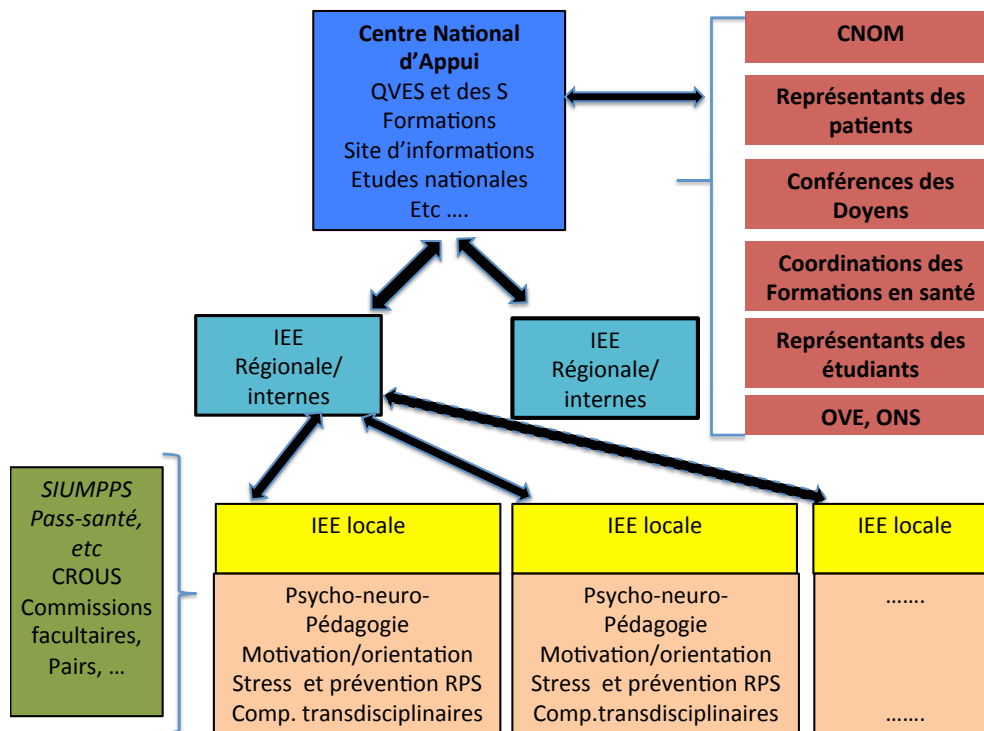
Centre National d'Appui
QVES et des S
Formations
Site d'informations
Etudes nationales
Etc ….

CNOM

Représentants des patients

Conférences des Doyens

Coordinations des Formations en santé

Représentants des étudiants

OVE, ONS

IEE Régionale/ internes

IEE Régionale/ internes

SIUMPPS
Pass-santé, etc
CROUS
Commissions facultaires,
Pairs, …

IEE locale

Psycho-neuro-
Pédagogie
Motivation/orientation
Stress et prévention RPS
Comp. transdisciplinaires

IEE locale

Psycho-neuro-
Pédagogie
Motivation/orientation
Stress et prévention RPS
Comp.transdisciplinaires

IEE locale

…….

…….